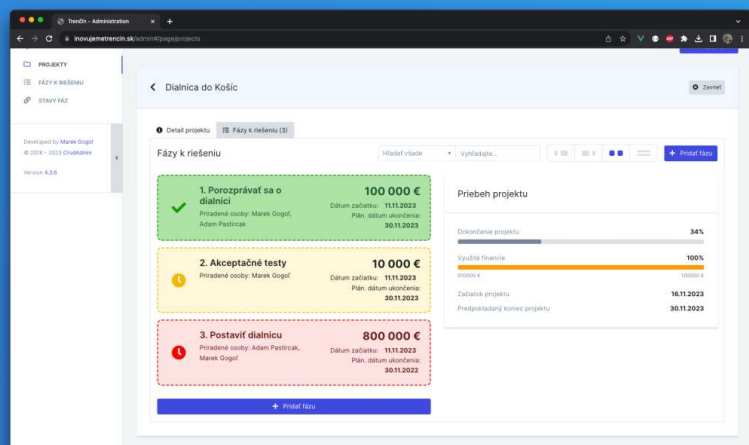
Trenčín – Administration
inovujemetrencin.sk/admin#/page/projects

PROJEKTY
FÁZY K RIEŠENIU
STAVY FÁZ

Developed by Marek Gogoľ
© 2016 – 2023 CrudAdmin
Version 4.3.6

Dialnica do Košíc
Zavrieť

Detail projektu
Fázy k riešeniu (3)

Fázy k riešeniu
Hľadať všade
Vyhľadajte...
+ Pridať fázu

1. Porozprávať sa o dialnici
Priradené osoby: Marek Gogoľ, Adam Pastircak
100 000 €
Dátum začiatku: 11.11.2023
Plán. dátum ukončenia: 30.11.2023

2. Akceptačné testy
Priradené osoby: Marek Gogoľ
10 000 €
Dátum začiatku: 11.11.2023
Plán. dátum ukončenia: 30.11.2023

3. Postaviť dialnicu
Priradené osoby: Adam Pastircak, Marek Gogoľ
800 000 €
Dátum začiatku: 11.11.2023
Plán. dátum ukončenia: 30.11.2022

+ Pridať fázu

Priebeh projektu
Dokončenie projektu 34%
Využité financie 100%
910000 € 100000 €
Začiatok projektu 16.11.2023
Predpokladaný koniec projektu 30.11.2023